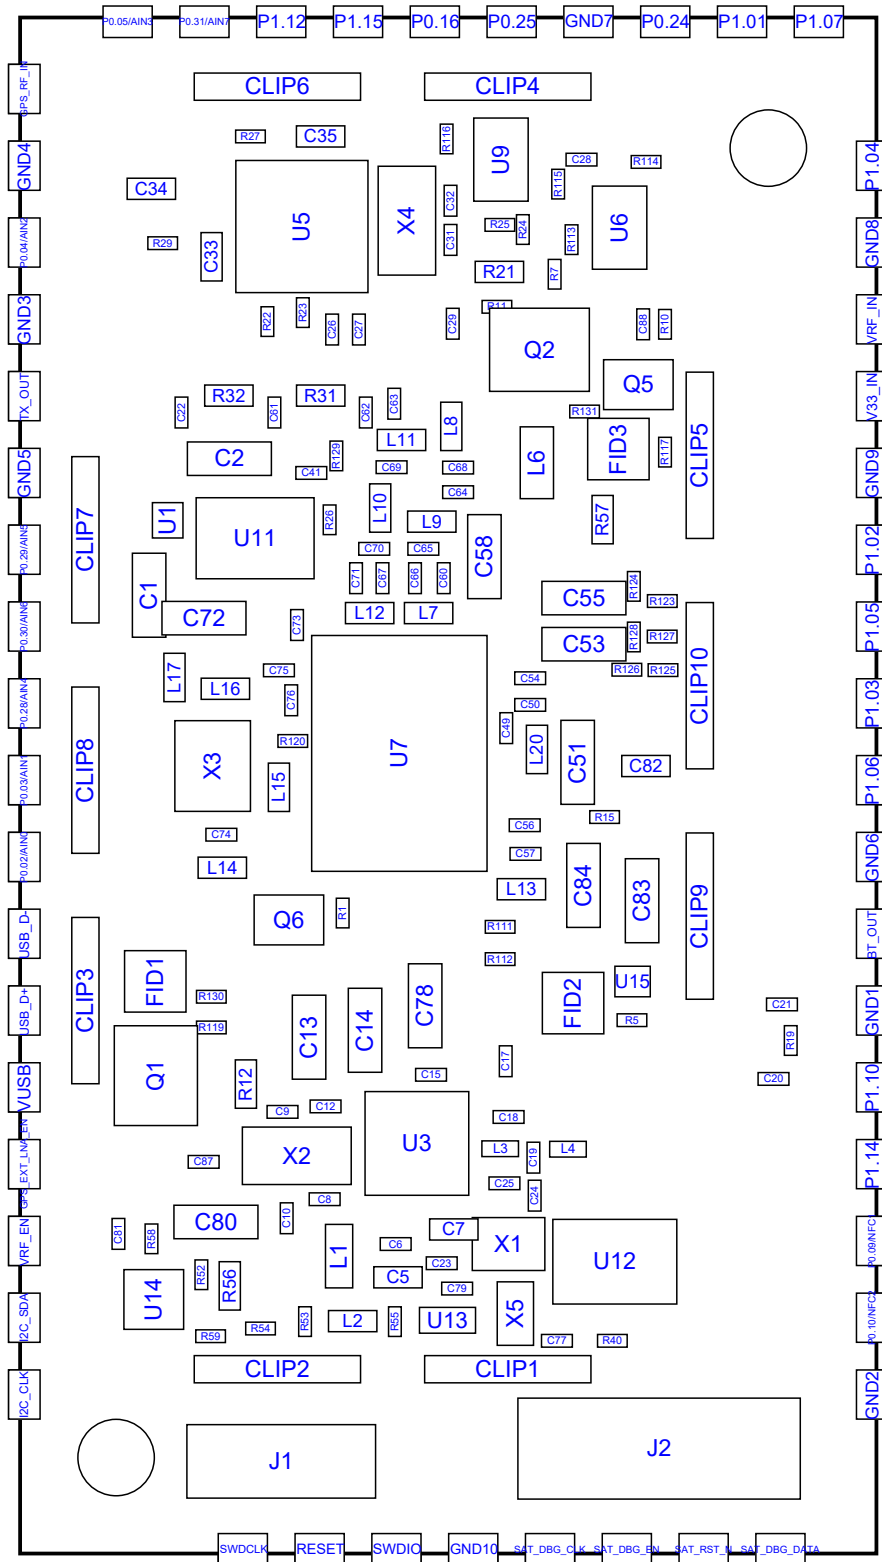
P0.05/AIN3 P0.31/AIN7 P1.12 P1.15 P0.16 P0.25 GND7 P0.24 P1.01 P1.07

GPS_RF_IN
GND4
P0.04/AIN2
GND3
TX_OUT
GND5
P0.29/AIN5
P0.30/AIN6
P0.28/AIN4
P0.03/AIN1
P0.02/AIN0
USB_D-
USB_D+
VUSB
GPS_EXT_LNA_EN
VRF_EN
I2C_SDA
I2C_CLK

P1.04
GND8
VRF_IN
V33_IN
GND9
P1.02
P1.05
P1.03
P1.06
GND6
BT_OUT
GND1
P1.10
P1.14
P0.09/NFC1
P0.10/NFC2
GND2

CLIP6 CLIP4
R27 C35 R116 U9 C28 R114
C34 U5 X4 C32 R115 U6
R29 C33 R25 R24 R113
C31 R21 R7
R22 R23 C26 C27 C29 R11 C88 R10
Q2 Q5
C22 R32 C61 R31 C62 C63 L8
R131
L11 L6 FID3 CLIP5
C2 C41 R129 C69 C68 R117
C64
CLIP7 U1 U11 R26 L10 L9 R57
C70 C65 C58
C71 C67 C66 C60 R124 C55
C1 C72 L12 L7 R123
C73 R128 R127
C53
L17 L16 C75 R126 R125 CLIP10
C76 C54
C50
CLIP8 X3 R120 C49 L20 C51 U7 C82
L15
C74 R15
C56
L14 C57 C84 C83
L13
Q6 R1 CLIP9
R111
CLIP3 FID1 R112
R130 C78 FID2 U15
C13 C14 R5 C21
R119 R19
Q1 R12 C17
C15 C20
C9 C12 C18
X2 U3
C87 L3 L4 C19
C25
C24
C8
C80 C10 C7 X1 U12
C81 R58 C6
L1 C23
R52 R56 C5
U14 C79 X5
R53 L2 R55 U13
R59 R54 C77 R40
CLIP2 CLIP1
J1 J2

SWDCLK RESET SWDIO GND10 SAT_DBG_CLK SAT_DBG_EN SAT_RST_N SAT_DBG_DATA